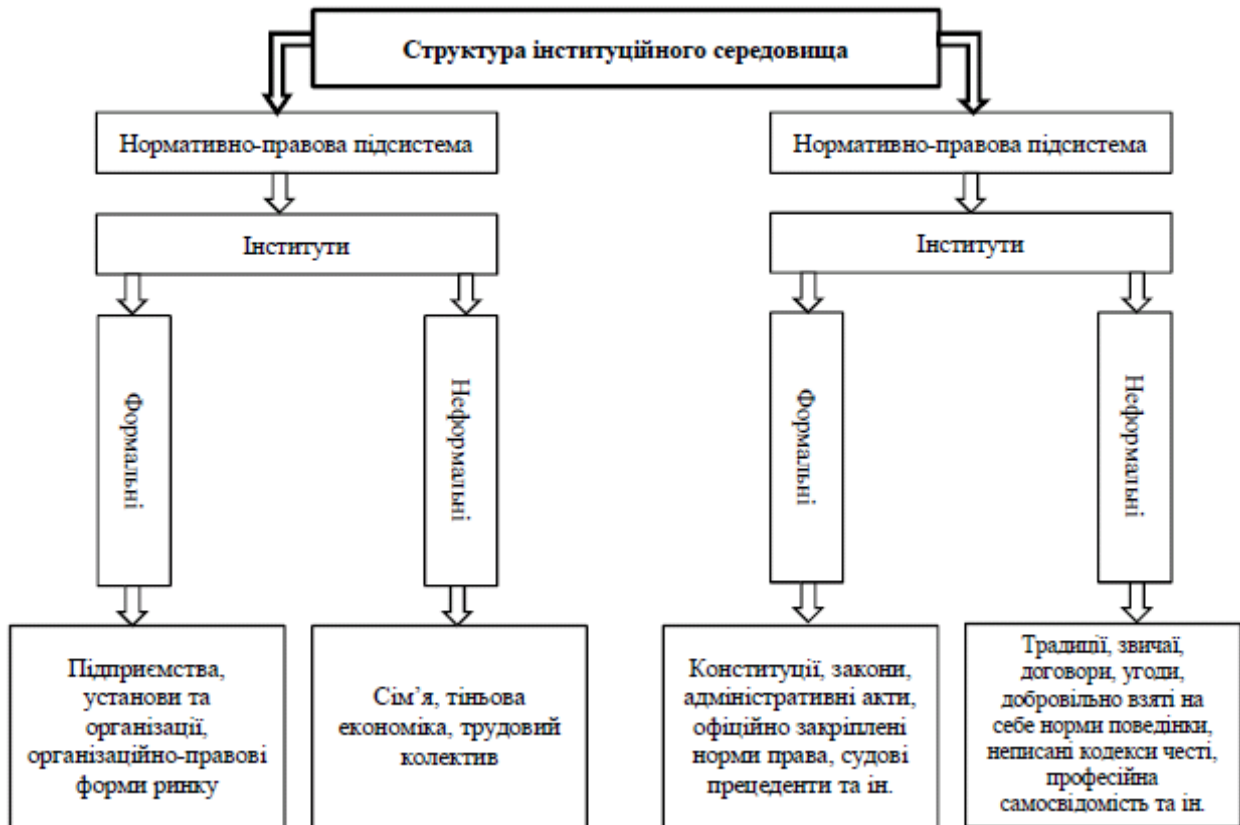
Структура інституційного середовища

Нормативно-правова підсистема

Інститути

Формальні

Неформальні

Підприємства, установи та організації, організаційно-правові форми ринку

Сім'я, тіньова економіка, трудовий колектив

Нормативно-правова підсистема

Інститути

Формальні

Неформальні

Конституції, закони, адміністративні акти, офіційно закріплені норми права, судові прецеденти та ін.

Традиції, звичаї, договори, угоди, добровільно взяті на себе норми поведінки, неписані кодекси честі, професійна самосвідомість та ін.